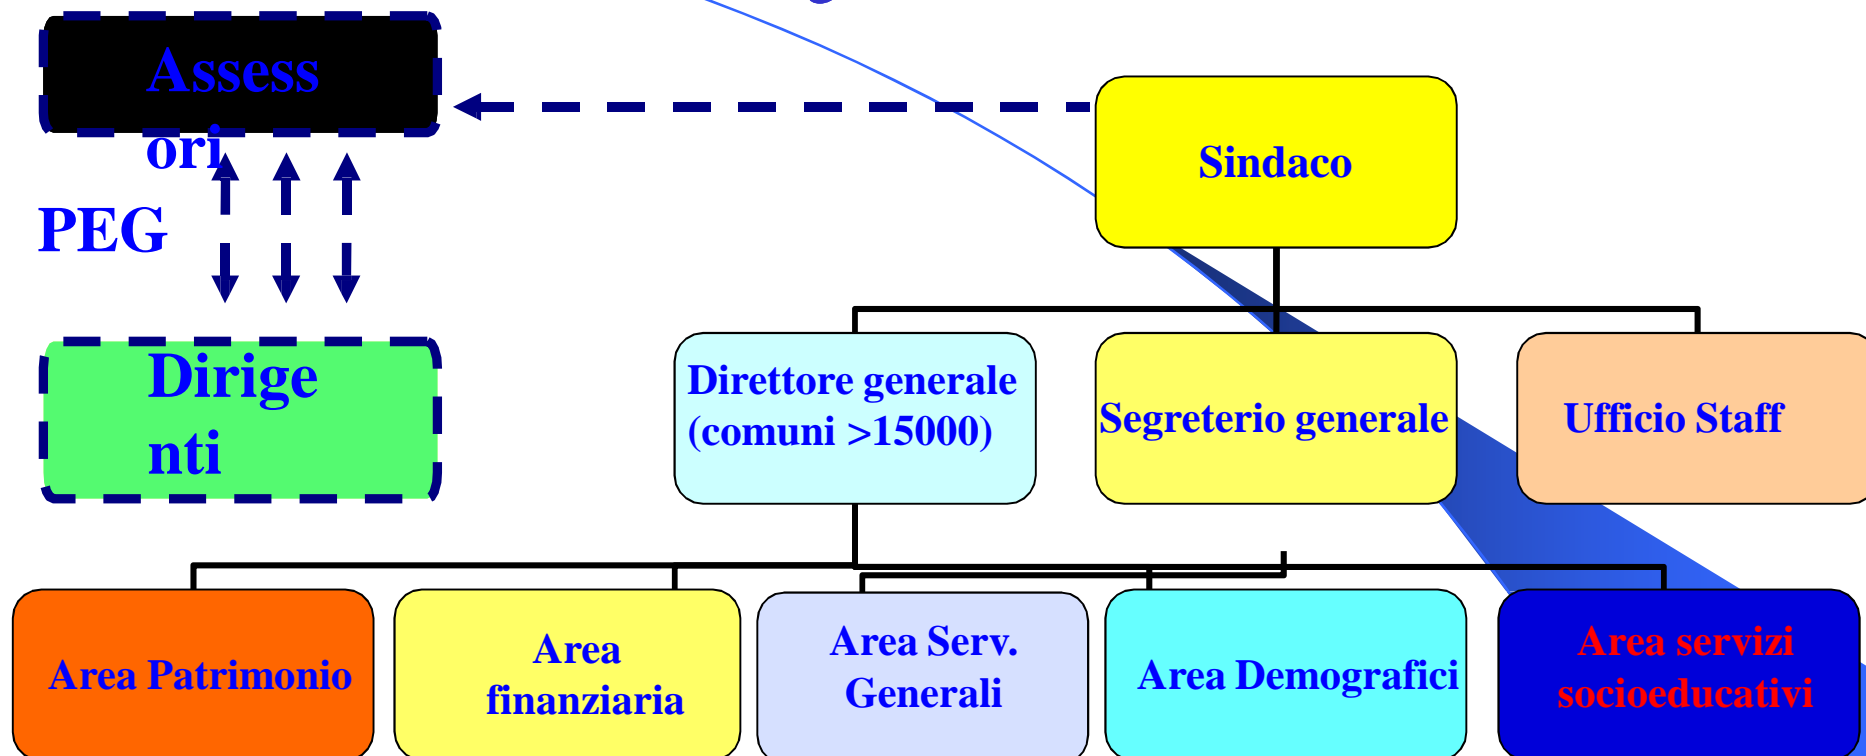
Assessori

PEG

Dirigenti

Sindaco

Direttore generale (comuni >15000)

Segreterio generale

Ufficio Staff

Area Patrimonio

Area finanziaria

Area Serv. Generali

Area Demografici

Area servizi socioeducativi